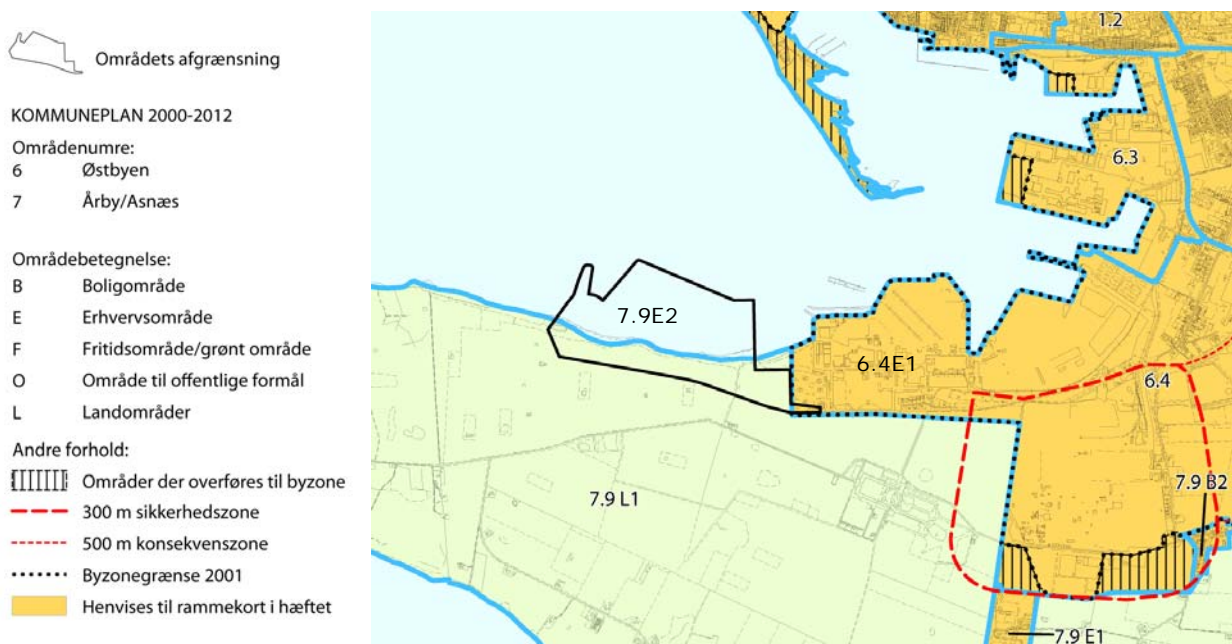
Områdets afgrænsning

KOMMUNEPLAN 2000-2012

Områdenumre:
6 Østbyen
7 Årby/Asnæs

Områdebetegnelse:
B Boligområde
E Erhvervsområde
F Fritidsområde/grønt område
O Område til offentlige formål
L Landområder

Andre forhold:
Områder der overføres til byzone
300 m sikkerhedszone
500 m konsekvenszone
Byzonegrænse 2001
Henvises til rammekort i hæftet

1.2
6.3
7.9E2
6.4E1
6.4
7.9 L1
7.9 B2
7.9 E1